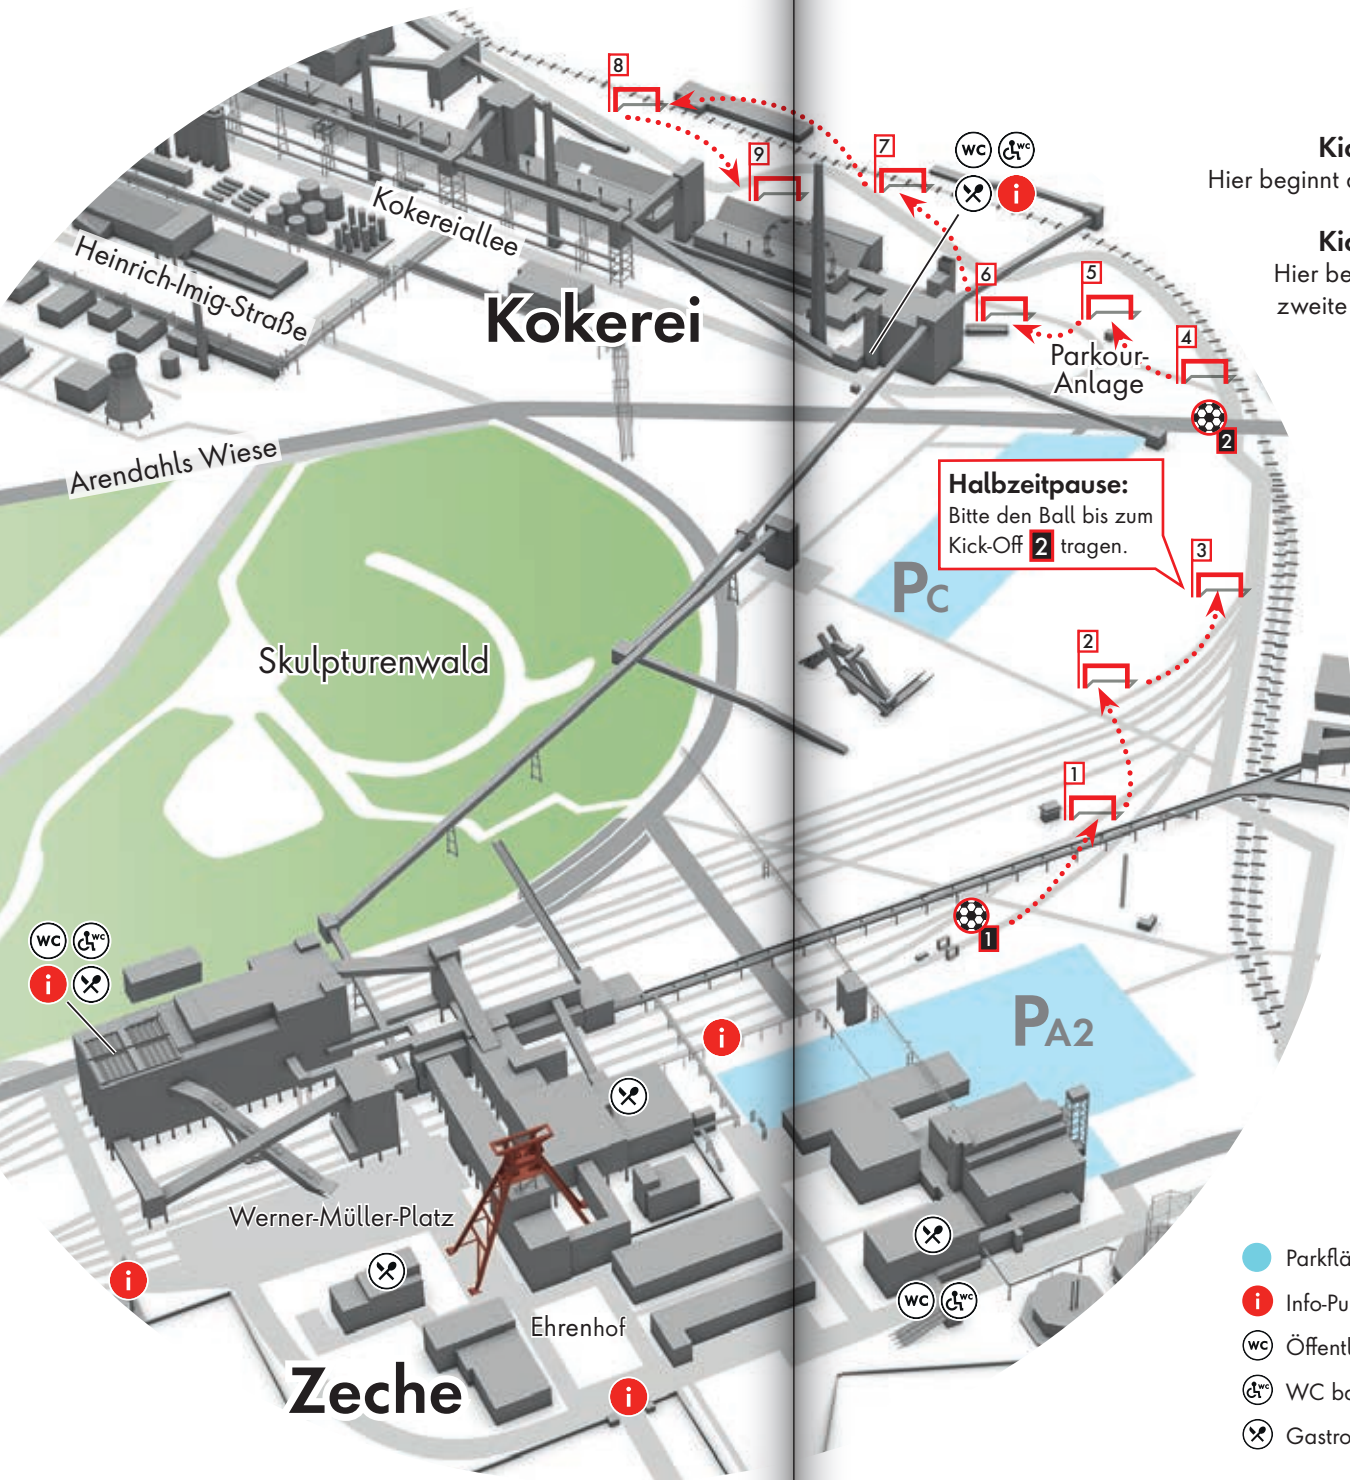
8

9

7

WC

i

Kokereiallee

Heinrich-Imig-Straße

Kokerei

6

5

Parkour-Anlage

4

2

Ki
Hier beginnt

Ki
Hier be
zweite

Arendahls Wiese

Halbzeitpause:
Bitte den Ball bis zum Kick-Off 2 tragen.

3

PC

Skulpturenwald

2

1

1

WC

i

PA2

i

Werner-Müller-Platz

i

Ehrenhof

WC

Zeche

i

Parkflä

Info-Pu

WC Öffentl

WC ba

Gastro